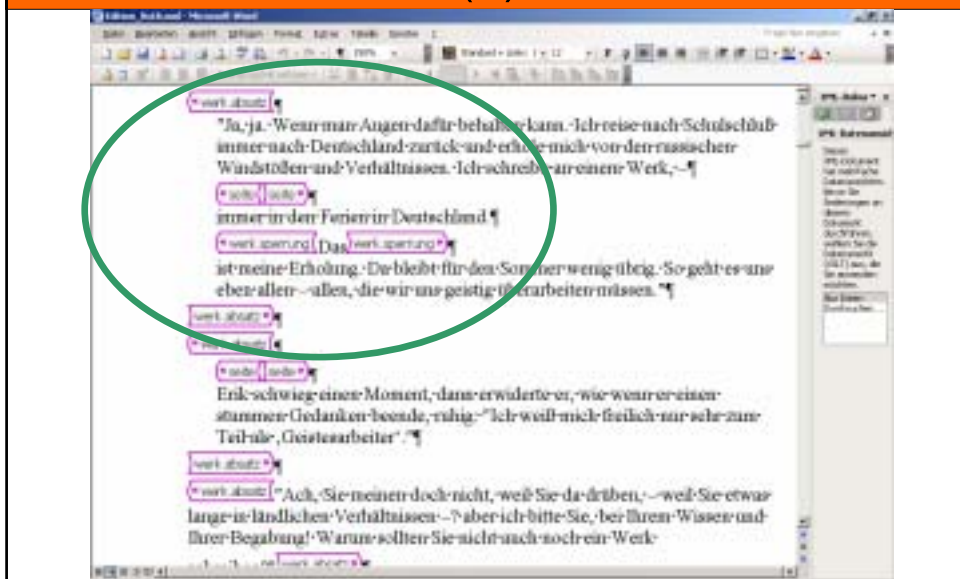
werk.absatz ¶

"Ja, ja. Wenn man Augen dafür behalten kann. Ich reise nach Schulschluß immer nach Deutschland zurück und erhole mich von den russischen Windstößen und Verhältnissen. Ich schreibe an einem Werk, –¶

seite seite ¶

immer in den Ferien in Deutschland.¶

werk.sperrung Das werk.sperrung ¶

ist meine Erholung. Da bleibt für den Sommer wenig übrig. So geht es uns eben allen – allen, die wir uns geistig überarbeiten müssen."¶

werk.absatz ¶

werk.absatz ¶

seite seite ¶

Erik schwieg einen Moment, dann erwiderte er, wie wenn er einen stummen Gedanken beende, ruhig: "Ich weiß mich freilich nur sehr zum Teil als ‚Geistesarbeiter'."¶

werk.absatz ¶

werk.absatz "Ach, Sie meinen doch nicht, weil Sie da drüben, – weil Sie etwas lange in ländlichen Verhältnissen –? aber ich bitte Sie, bei Ihrem Wissen und Ihrer Begabung! Warum sollten Sie nicht auch noch ein Werk

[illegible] werk.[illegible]